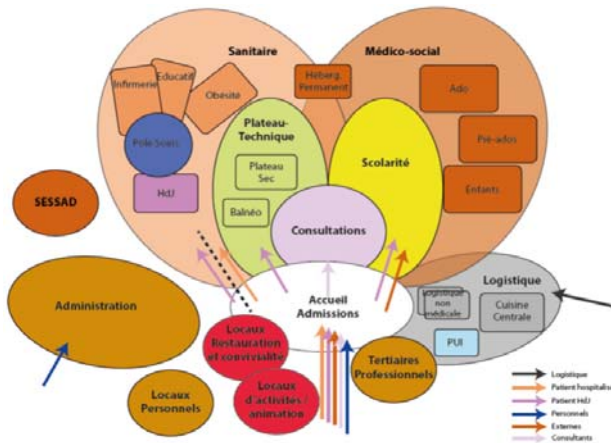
Sanitaire

Médico-social

Infirmerie

Educatif

Obésité

Héberg. Permanent

Ado

Pôle Soins

Plateau Technique

Scolarité

Pré-ados

Plateau Sec

Balnéo

HdJ

Enfants

SESSAD

Consultations

Administration

Accueil Admissions

Logistique

Logistique non médicale

Cuisine Centrale

PUI

Locaux Restauration et convivialité

Locaux d'activités / animation

Tertiaires Professionnels

Locaux Personnels

Logistique

Patient hospitalisé

Patient HdJ

Personnels

Externes

Consultants